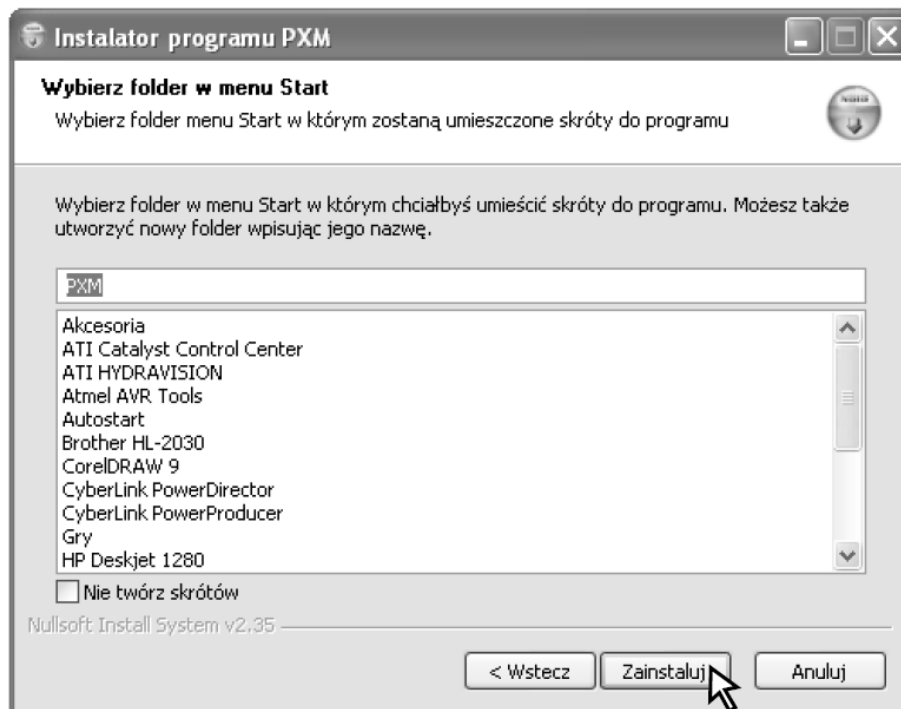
Instalator programu PXM

Wybierz folder w menu Start

Wybierz folder menu Start w którym zostaną umieszczone skróty do programu

Wybierz folder w menu Start w którym chciałbyś umieścić skróty do programu. Możesz także utworzyć nowy folder wpisując jego nazwę.

PXM

Akcesoria
ATI Catalyst Control Center
ATI HYDRAVISION
Atmel AVR Tools
Autostart
Brother HL-2030
CorelDRAW 9
CyberLink PowerDirector
CyberLink PowerProducer
Gry
HP Deskjet 1280

Nie twórz skrótów

Nullsoft Install System v2.35

< Wstecz
Zainstaluj
Anuluj